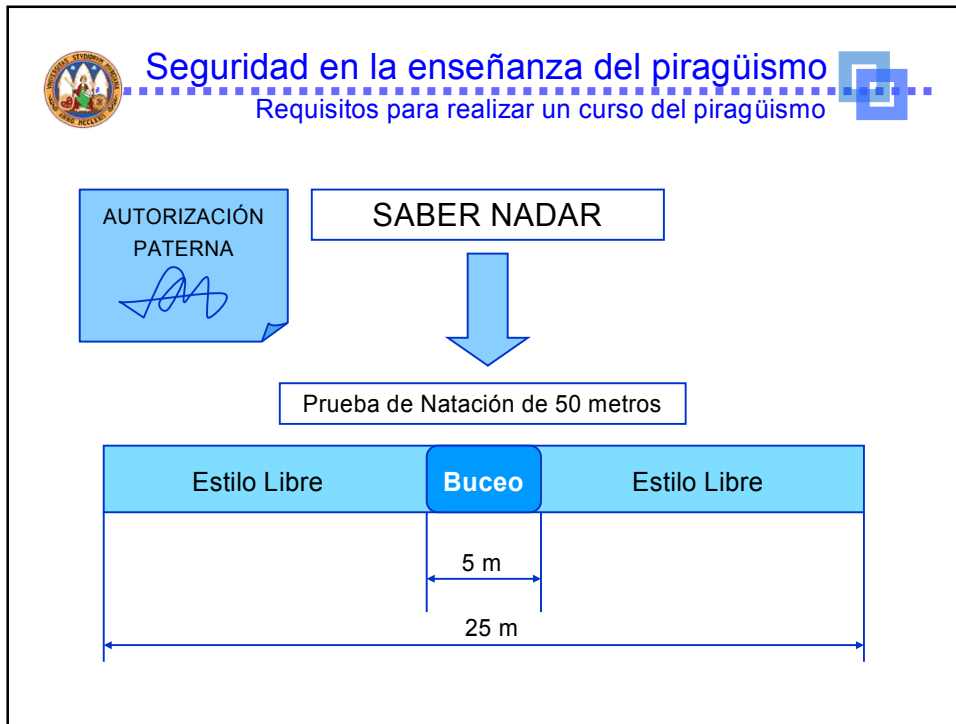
Seguridad en la enseñanza del piragüismo
Requisitos para realizar un curso del piragüismo

AUTORIZACIÓN PATERNA

SABER NADAR

Prueba de Natación de 50 metros

Estilo Libre

Buceo

Estilo Libre

5 m

25 m